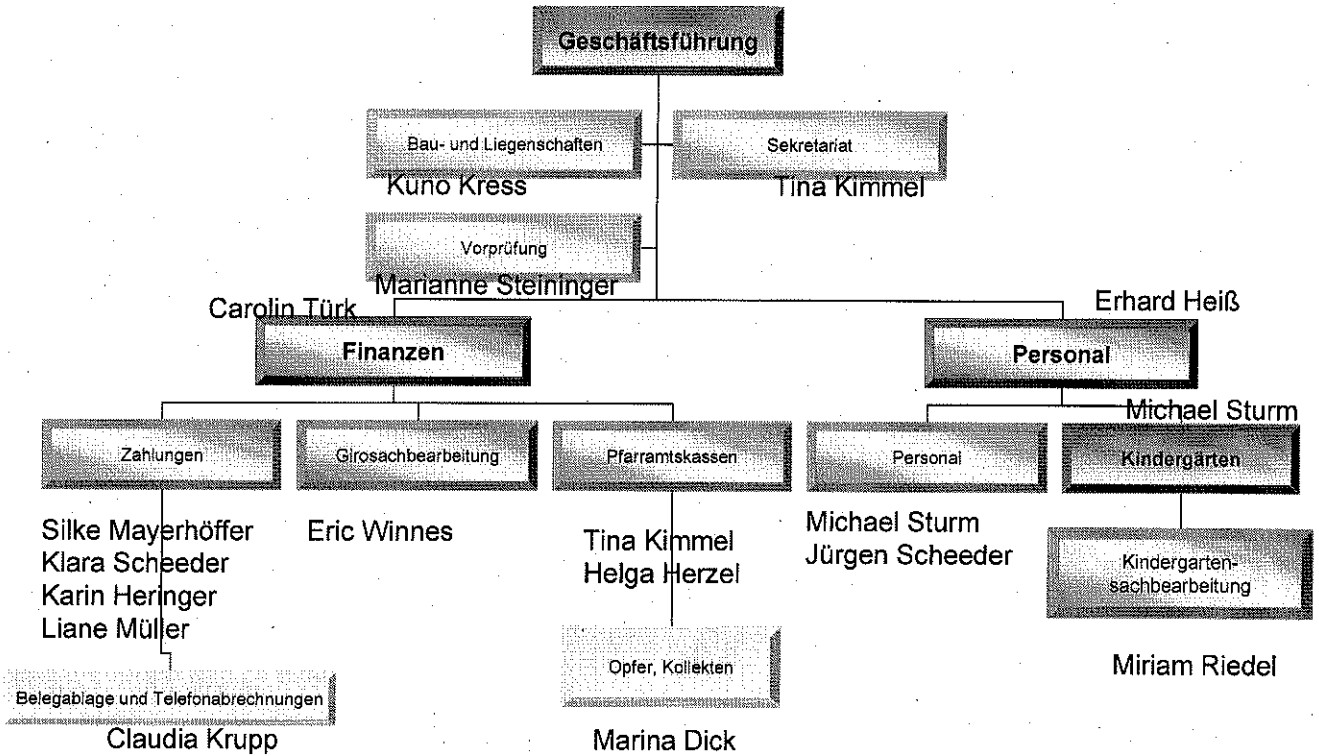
Geschäftsführung

Bau- und Liegenschaften
Kuno Kress

Sekretariat
Tina Kimmel

Vorprüfung
Marianne Steininger

Carolin Türk
Finanzen

Erhard Heiß
Personal

Zahlungen
Silke Mayerhöffer
Klara Scheeder
Karin Heringer
Liane Müller

Belegablage und Telefonabrechnungen
Claudia Krupp

Girosachbearbeitung
Eric Winnes

Pfarramtskassen
Tina Kimmel
Helga Herzel

Opfer, Kollekten
Marina Dick

Personal
Michael Sturm
Jürgen Scheeder

Michael Sturm
Kindergärten

Kindergartensachbearbeitung
Miriam Riedel